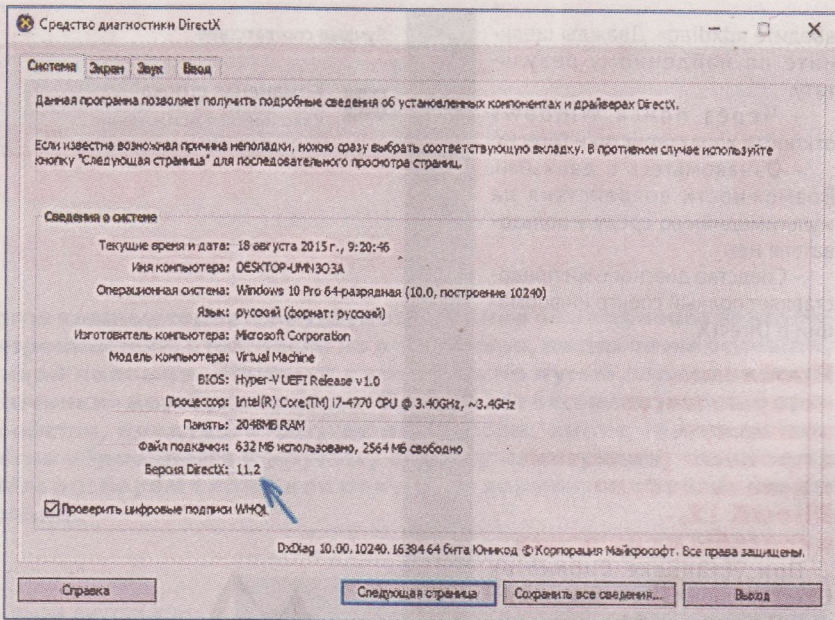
Средство диагностики DirectX

Система | Экран | Звук | Ввод

Данная программа позволяет получить подробные сведения об установленных компонентах и драйверах DirectX.

Если известна возможная причина неполадки, можно сразу выбрать соответствующую вкладку. В противном случае используйте кнопку "Следующая страница" для последовательного просмотра страниц.

Сведения о системе

Текущие время и дата: 18 августа 2015 г., 9:20:46
Имя компьютера: DESKTOP-UMN3O3A
Операционная система: Windows 10 Pro 64-разрядная (10.0, построение 10240)
Язык: русский (формат: русский)
Изготовитель компьютера: Microsoft Corporation
Модель компьютера: Virtual Machine
BIOS: Hyper-V UEFI Release v1.0
Процессор: Intel(R) Core(TM) i7-4770 CPU @ 3.40GHz, ~3.4GHz
Память: 2048MB RAM
Файл подкачки: 632 МБ использовано, 2564 МБ свободно
Версия DirectX: 11.2

☑ Проверить цифровые подписи WHQL

DxDiag 10.00.10240.16384 64 бита Юникод © Корпорация Майкрософт. Все права защищены.

Справка | Следующая страница | Сохранить все сведения... | Выход